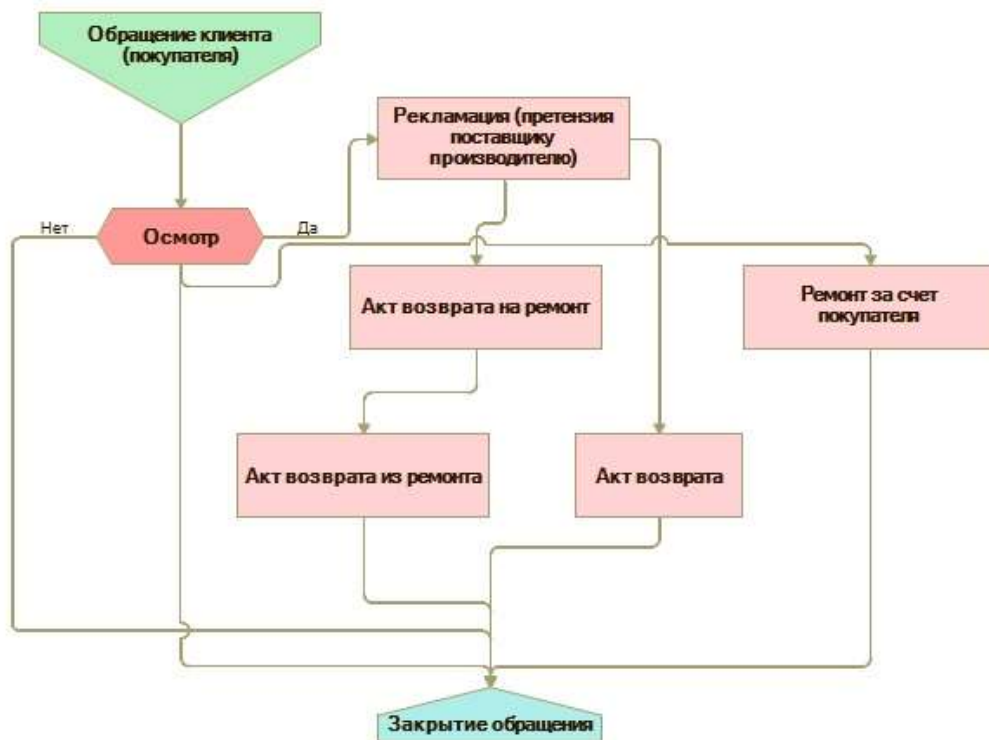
Обращение клиента (покупателя)

Рекламация (претензия поставщику производителю)

Нет

Осмотр

Да

Акт возврата на ремонт

Ремонт за счет покупателя

Акт возврата из ремонта

Акт возврата

Закрытие обращения